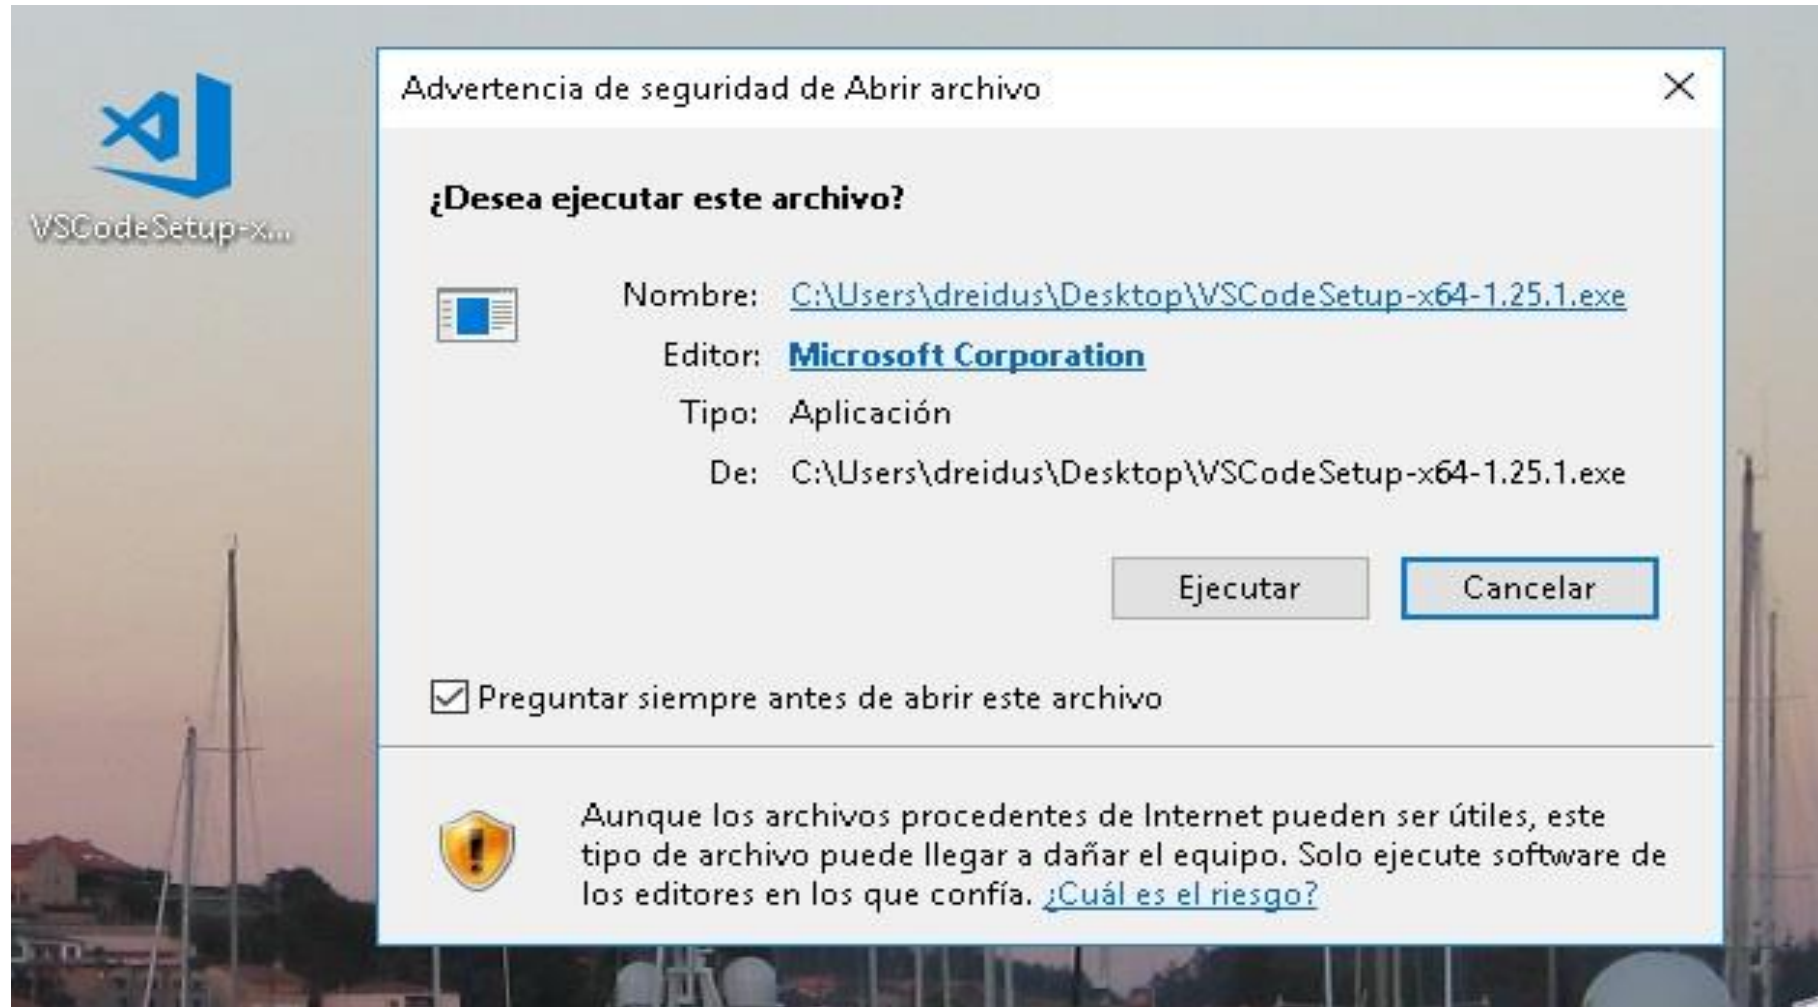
VSCodeSetup-x...

Advertencia de seguridad de Abrir archivo

¿Desea ejecutar este archivo?

Nombre: C:\Users\dreidus\Desktop\VSCodeSetup-x64-1.25.1.exe
Editor: Microsoft Corporation
Tipo: Aplicación
De: C:\Users\dreidus\Desktop\VSCodeSetup-x64-1.25.1.exe

Ejecutar

Cancelar

Preguntar siempre antes de abrir este archivo

Aunque los archivos procedentes de Internet pueden ser útiles, este tipo de archivo puede llegar a dañar el equipo. Solo ejecute software de los editores en los que confía. ¿Cuál es el riesgo?